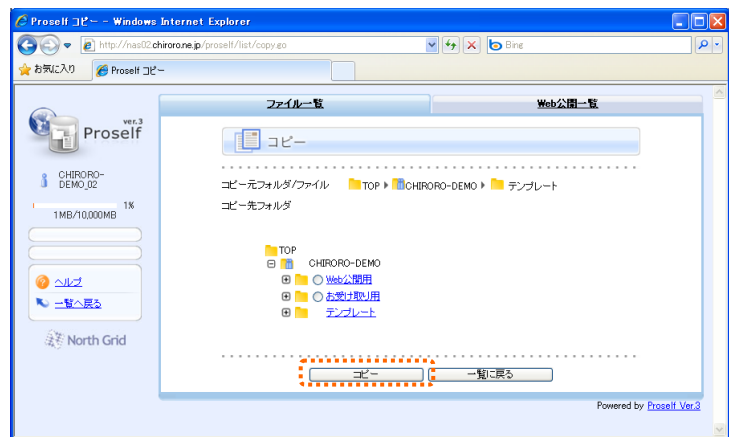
Proself コピー - Windows Internet Explorer

http://nas02.chiroro.ne.jp/proself/list/copy.go

Bing

お気に入り

Proself コピー

ver.3
Proself

CHIRORO-DEMO_02

1%

1MB/10,000MB

ヘルプ

一覧へ戻る

North Grid

ファイル一覧

Web公開一覧

コピー

コピー元フォルダ/ファイル TOP ▸ CHIRORO-DEMO ▸ テンプレート

コピー先フォルダ

TOP

CHIRORO-DEMO

Web公開用

お受け取り用

テンプレート

コピー

一覧に戻る

Powered by Proself Ver.3